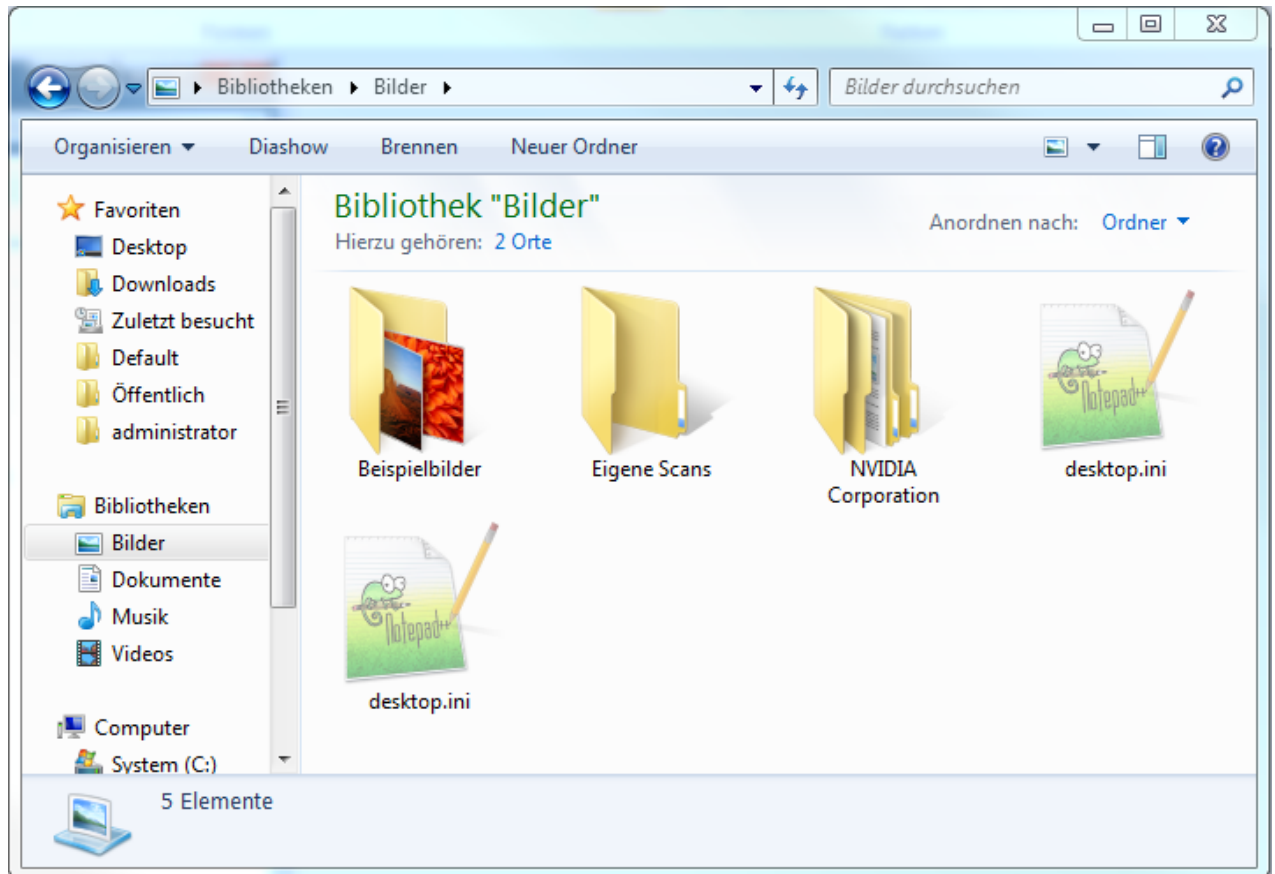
Bibliotheken ▸ Bilder ▸

Bilder durchsuchen

Organisieren ▾ Diashow Brennen Neuer Ordner

Favoriten
Desktop
Downloads
Zuletzt besucht
Default
Öffentlich
administrator

Bibliotheken
Bilder
Dokumente
Musik
Videos

Computer
System (C:)

Bibliothek "Bilder"
Hierzu gehören: 2 Orte

Anordnen nach: Ordner ▾

Beispielbilder
Eigene Scans
NVIDIA Corporation
desktop.ini
desktop.ini

5 Elemente